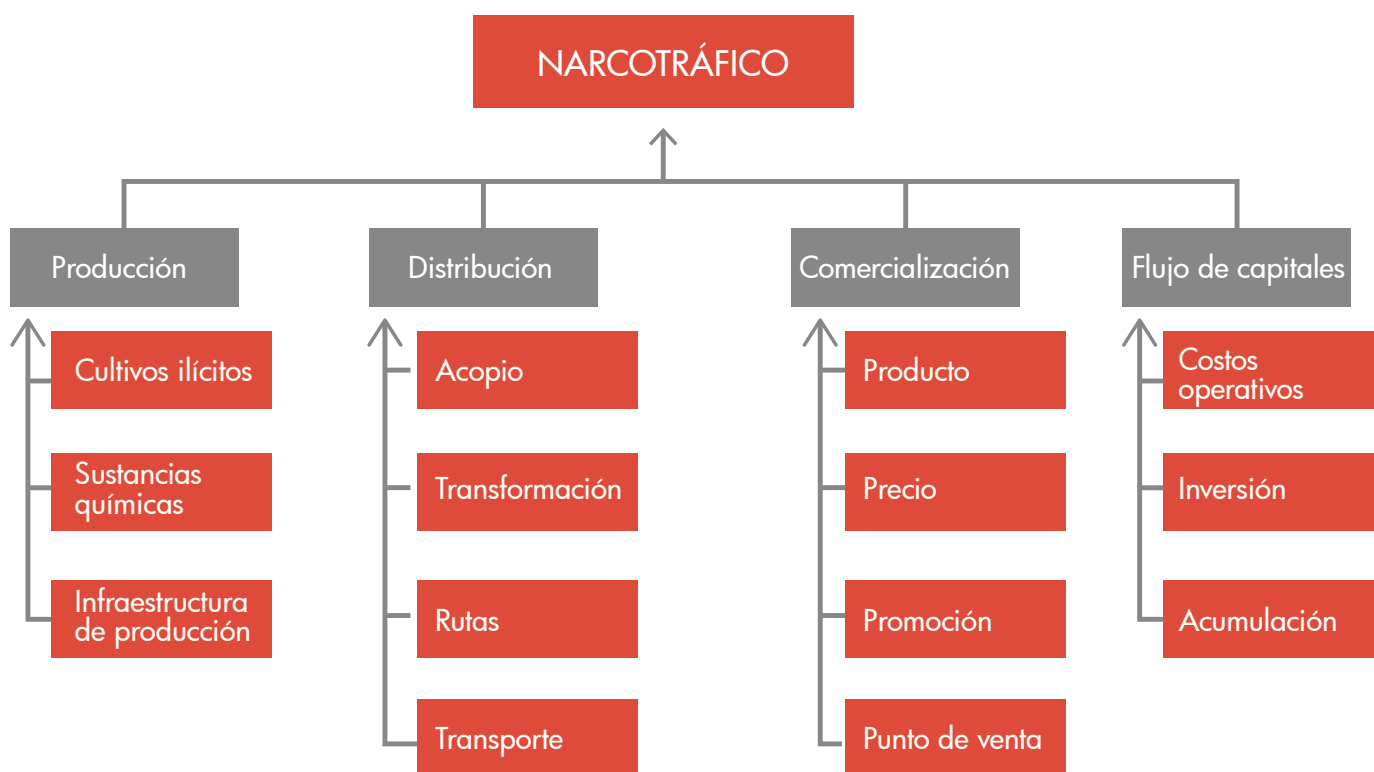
NARCOTRÁFICO

Producción

Cultivos ilícitos

Sustancias químicas

Infraestructura de producción

Distribución

Acopio

Transformación

Rutas

Transporte

Comercialización

Producto

Precio

Promoción

Punto de venta

Flujo de capitales

Costos operativos

Inversión

Acumulación